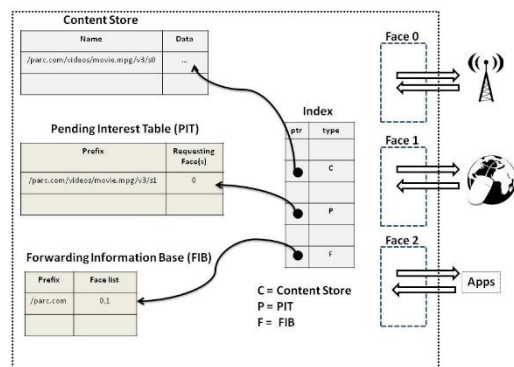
Content Store

| Name | Data |
|---|---|
| /parc.com/videos/movie.mpg/v3/s0 | ... |
| | |

Pending Interest Table (PIT)

| Prefix | Requesting Face(s) |
|---|---|
| /parc.com/videos/movie.mpg/v3/s1 | 0 |
| | |

Forwarding Information Base (FIB)

| Prefix | Face list |
|---|---|
| /parc.com | 0,1 |
| | |

Index

| ptr | type |
|---|---|
| | C |
| | P |
| | F |

C = Content Store
P = PIT
F = FIB

Face 0

Face 1

Face 2

Apps